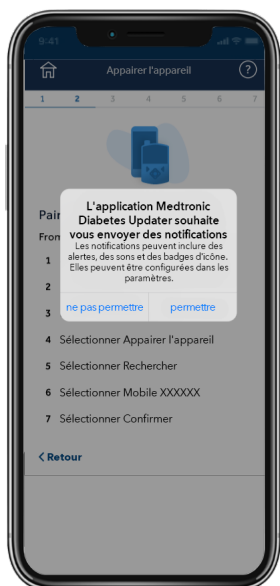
9:41

Appairer l'appareil

?

1 2 3 4 5 6 7

Pair

From

1

2

3

L'application Medtronic Diabetes Updater souhaite vous envoyer des notifications

Les notifications peuvent inclure des alertes, des sons et des badges d'icône. Elles peuvent être configurées dans les paramètres.

ne pas permettre

permettre

4 Sélectionner Appairer l'appareil

5 Sélectionner Rechercher

6 Sélectionner Mobile XXXXXX

7 Sélectionner Confirmer

< Retour